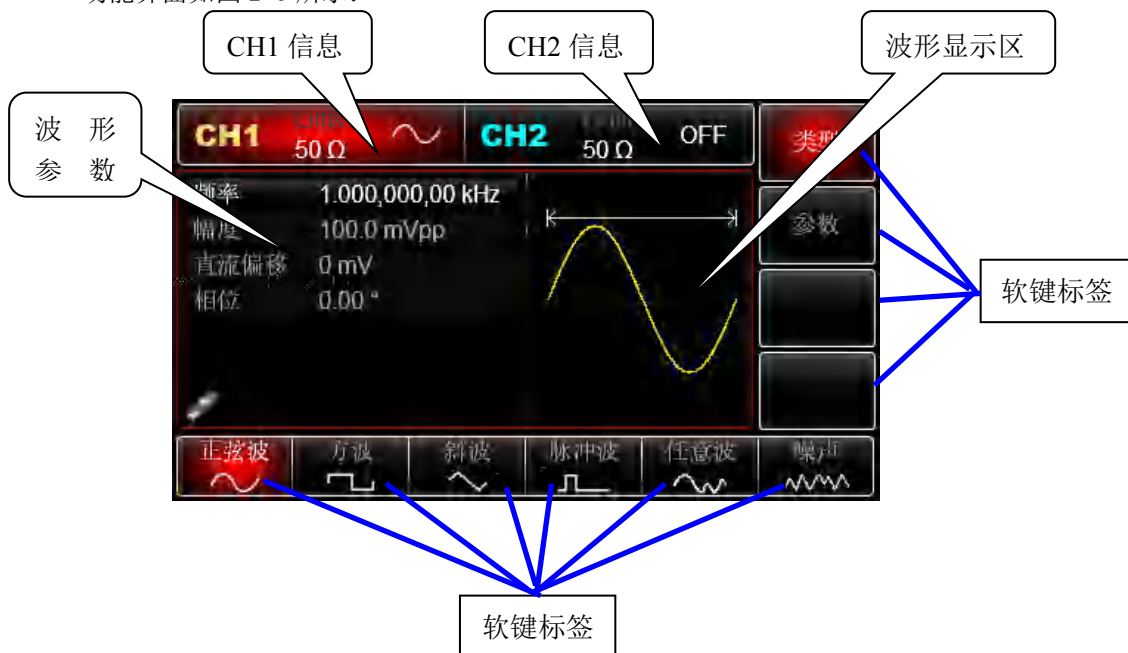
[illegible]

CH1 信息

CH2 信息

波形显示区

波 形 参 数

CH1 50 Ω

CH2 50 Ω OFF

类型

频率 1.000,000,00 kHz
幅度 100.0 mVpp
直流偏移 0 mV
相位 0.00 °

参数

软键标签

正弦波 方波 斜波 脉冲波 任意波 噪声

软键标签